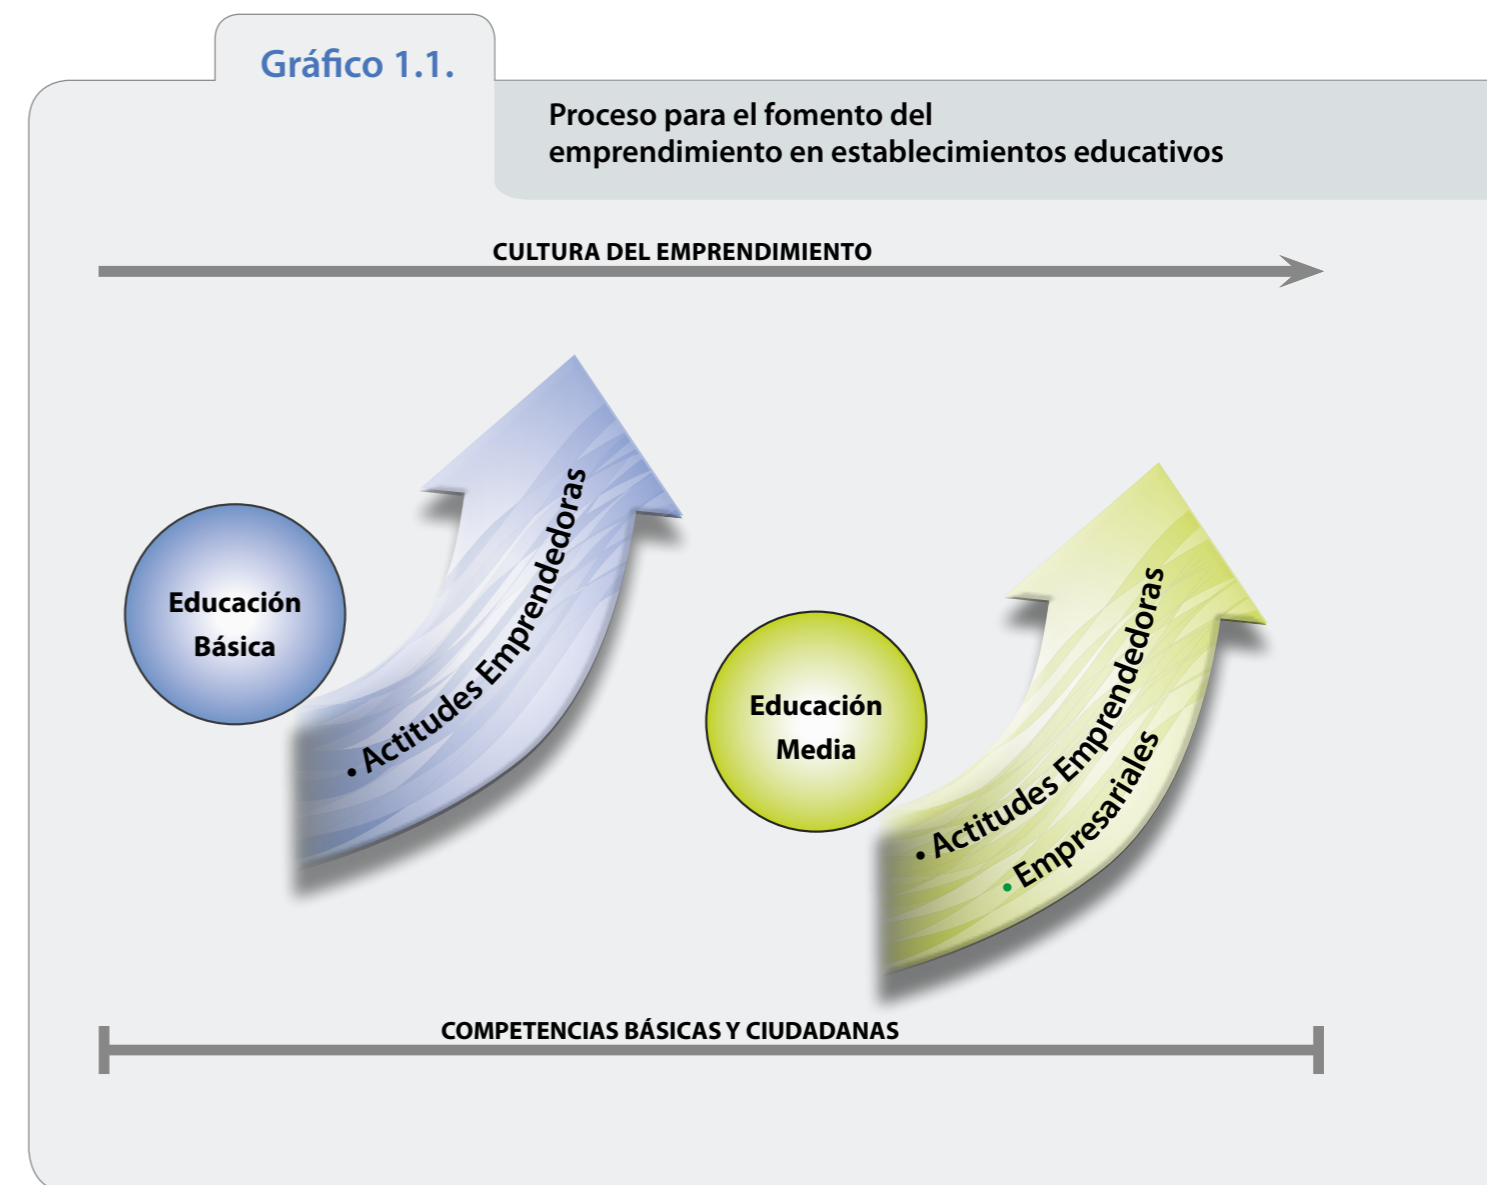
Gráfico 1.1.

Proceso para el fomento del emprendimiento en establecimientos educativos

CULTURA DEL EMPRENDIMIENTO

Educación Básica

• Actitudes Emprendedoras

Educación Media

• Actitudes Emprendedoras

• Empresariales

COMPETENCIAS BÁSICAS Y CIUDADANAS